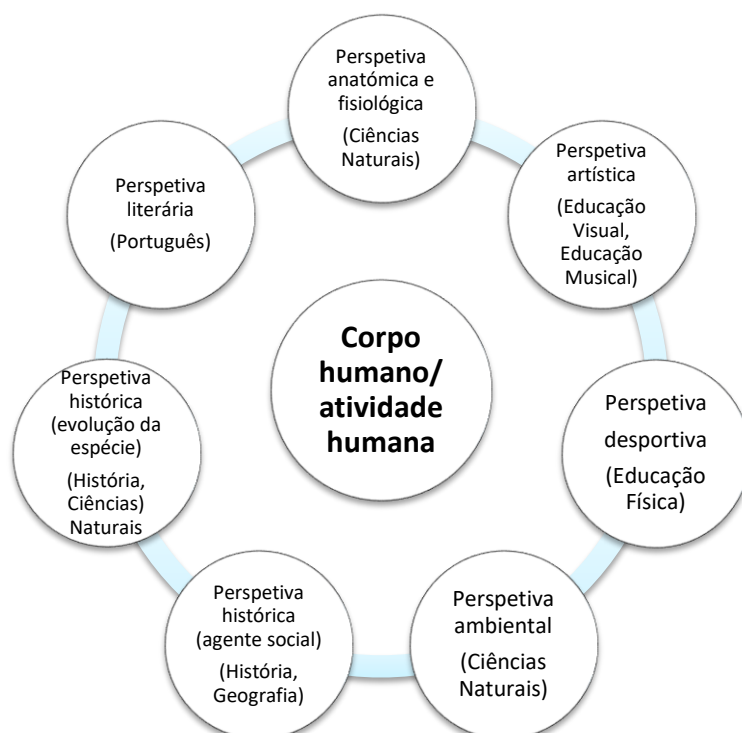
Corpo humano/ atividade humana

Perspetiva anatómica e fisiológica
(Ciências Naturais)

Perspetiva artística
(Educação Visual, Educação Musical)

Perspetiva desportiva
(Educação Física)

Perspetiva ambiental
(Ciências Naturais)

Perspetiva histórica (agente social)
(História, Geografia)

Perspetiva histórica (evolução da espécie)
(História, Ciências) Naturais

Perspetiva literária
(Português)